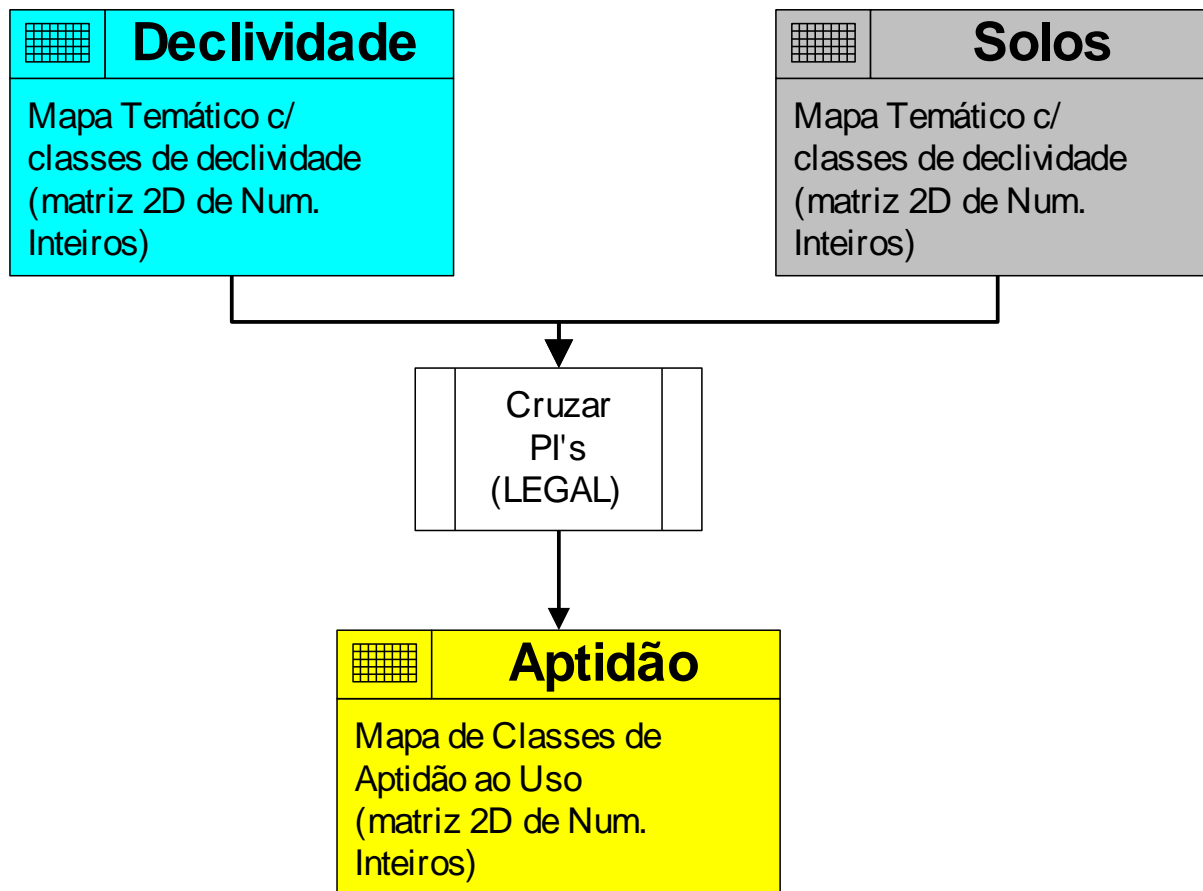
Declividade

Mapa Temático c/ classes de declividade (matriz 2D de Num. Inteiros)

Solos

Mapa Temático c/ classes de declividade (matriz 2D de Num. Inteiros)

Cruzar PI's (LEGAL)

Aptidão

Mapa de Classes de Aptidão ao Uso (matriz 2D de Num. Inteiros)